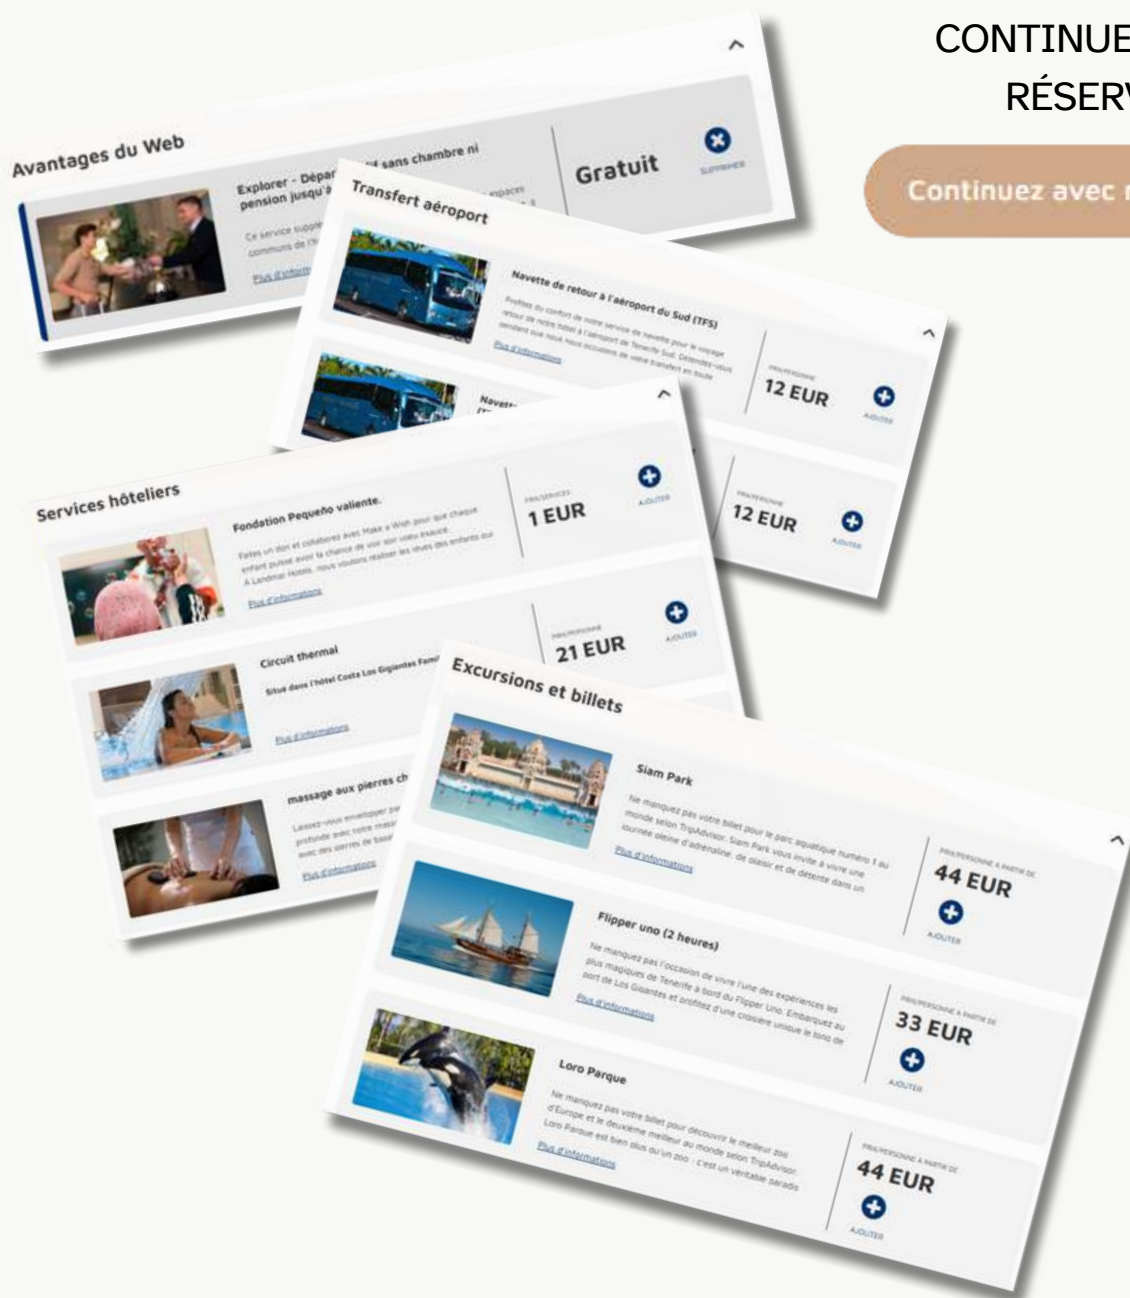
CONTINUE
RÉSERV

Continuez avec r

Avantages du Web

Explorer - Dépar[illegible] sans chambre ni pension jusqu'a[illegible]

Ce service supplé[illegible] espaces communs de l'h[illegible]

Plus d'inform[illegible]

Gratuit

SUPPRIMER

Transfert aéroport

Navette de retour à l'aéroport du Sud (TFS)

Profitez du confort de notre service de navette pour le voyage retour de notre hôtel à l'aéroport de Tenerife Sud. Détendez-vous pendant que nous nous occupons de votre transfert en toute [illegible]

Plus d'informations

PRIX/PERSONNE
12 EUR
AJOUTER

Navett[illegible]

PRIX/PERSONNE
12 EUR
AJOUTER

Services hôteliers

Fondation Pequeño valiente.

Faites un don et collaborez avec Make a Wish pour que chaque enfant puisse avoir la chance de voir son vœu exaucé. À Landmar Hotels, nous voulons réaliser les rêves des enfants qui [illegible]

Plus d'informations

PRIX/SERVICES
1 EUR
AJOUTER

Circuit thermal

Situé dans l'hôtel Costa Los Gigantes Fam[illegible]

Plus d'informations

PRIX/PERSONNE
21 EUR
AJOUTER

massage aux pierres ch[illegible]

Laissez-vous envelopper pa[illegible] profonde avec notre mass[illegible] avec des pierres de basal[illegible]

Plus d'informations

Excursions et billets

Siam Park

Ne manquez pas votre billet pour le parc aquatique numéro 1 au monde selon TripAdvisor. Siam Park vous invite à vivre une journée pleine d'adrénaline, de plaisir et de détente dans un

Plus d'informations

PRIX/PERSONNE À PARTIR DE
44 EUR
AJOUTER

Flipper uno (2 heures)

Ne manquez pas l'occasion de vivre l'une des expériences les plus magiques de Tenerife à bord du Flipper Uno. Embarquez au port de Los Gigantes et profitez d'une croisière unique le long de

Plus d'informations

PRIX/PERSONNE À PARTIR DE
33 EUR
AJOUTER

Loro Parque

Ne manquez pas votre billet pour découvrir le meilleur zoo d'Europe et le deuxième meilleur au monde selon TripAdvisor. Loro Parque est bien plus qu'un zoo : c'est un véritable paradis

Plus d'informations

PRIX/PERSONNE À PARTIR DE
44 EUR
AJOUTER